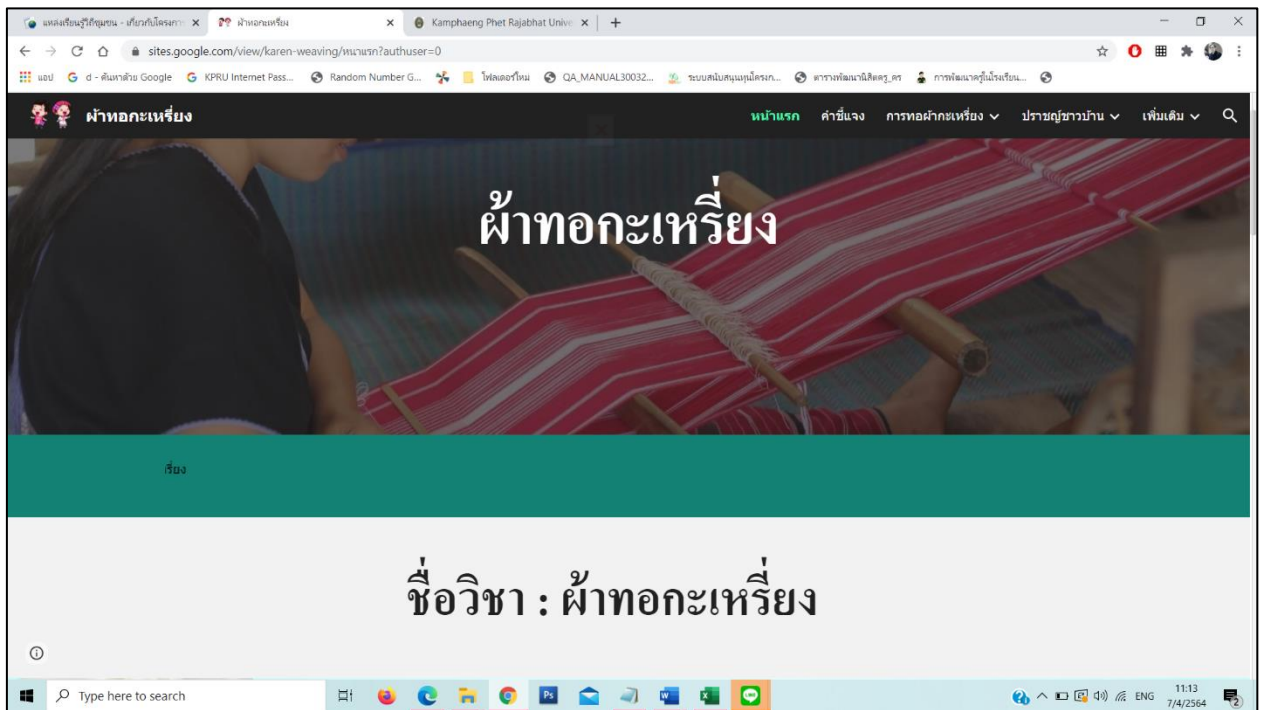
แหล่งเรียนรู้ชุมชน - เกี่ยวกับโครงการ ×
ผ้าทอกะเหรี่ยง ×
Kamphaeng Phet Rajabhat Unive ×
+

sites.google.com/view/karen-weaving/หน้าแรก?authuser=0

แอป
d - ค้นหาด้วย Google
KPRU Internet Pass...
Random Number G...
โฟลเดอร์ใหม่
QA_MANUAL30032...
ระบบสนับสนุนทุนโครงก...
ตารางพัฒนานิสิตครู_ตร
การพัฒนาครูในโรงเรียน...

ผ้าทอกะเหรี่ยง
หน้าแรก
คำชี้แจง
การทอผ้ากะเหรี่ยง
ปราชญ์ชาวบ้าน
เพิ่มเติม

ผ้าทอกะเหรี่ยง

เรื่อง

ชื่อวิชา : ผ้าทอกะเหรี่ยง

Type here to search
ENG
11:13
7/4/2564